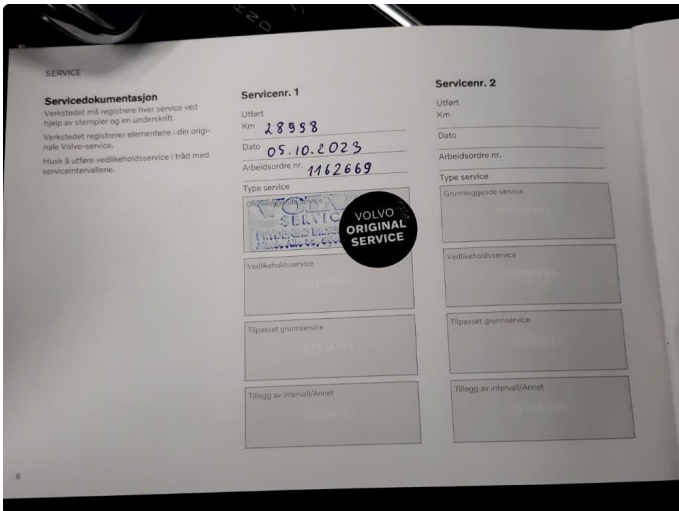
SERVICE

Servicedokumentasjon
Verkstedet må registrere hver service ved hjelp av stempler og en underskrift.

Verkstedet registrerer elementene i din originale Volvo-service.

Husk å utføre vedlikeholdsservice i tråd med serviceintervallene.

Servicenr. 1
Utført
Km 28958
Dato 05.10.2023
Arbeidsordre nr. 1162669
Type service
Grunnleggende service
SERVICE
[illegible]
VOLVO ORIGINAL SERVICE
Vedlikeholdsservice
STEMPEL
Tilpasset grunnservice
STEMPEL
Tillegg av intervall/Annet
STEMPEL

Servicenr. 2
Utført
Km
Dato
Arbeidsordre nr.
Type service
Grunnleggende service
STEMPEL
Vedlikeholdsservice
STEMPEL
Tilpasset grunnservice
STEMPEL
Tillegg av intervall/Annet
STEMPEL

6